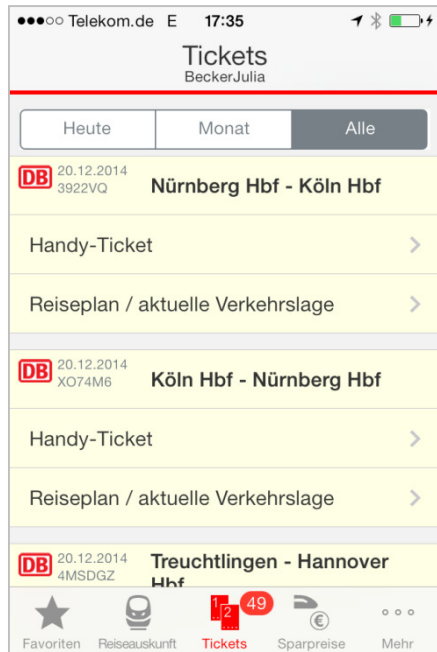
●●●○○ Telekom.de E 17:35

Tickets
BeckerJulia

Heute | Monat | Alle

DB 20.12.2014 3922VQ Nürnberg Hbf - Köln Hbf

Handy-Ticket

Reiseplan / aktuelle Verkehrslage

DB 20.12.2014 XO74M6 Köln Hbf - Nürnberg Hbf

Handy-Ticket

Reiseplan / aktuelle Verkehrslage

DB 20.12.2014 4MSDGZ Treuchtlingen - Hannover Hbf

Favoriten Reiseauskunft 49 Tickets Sparpreise Mehr